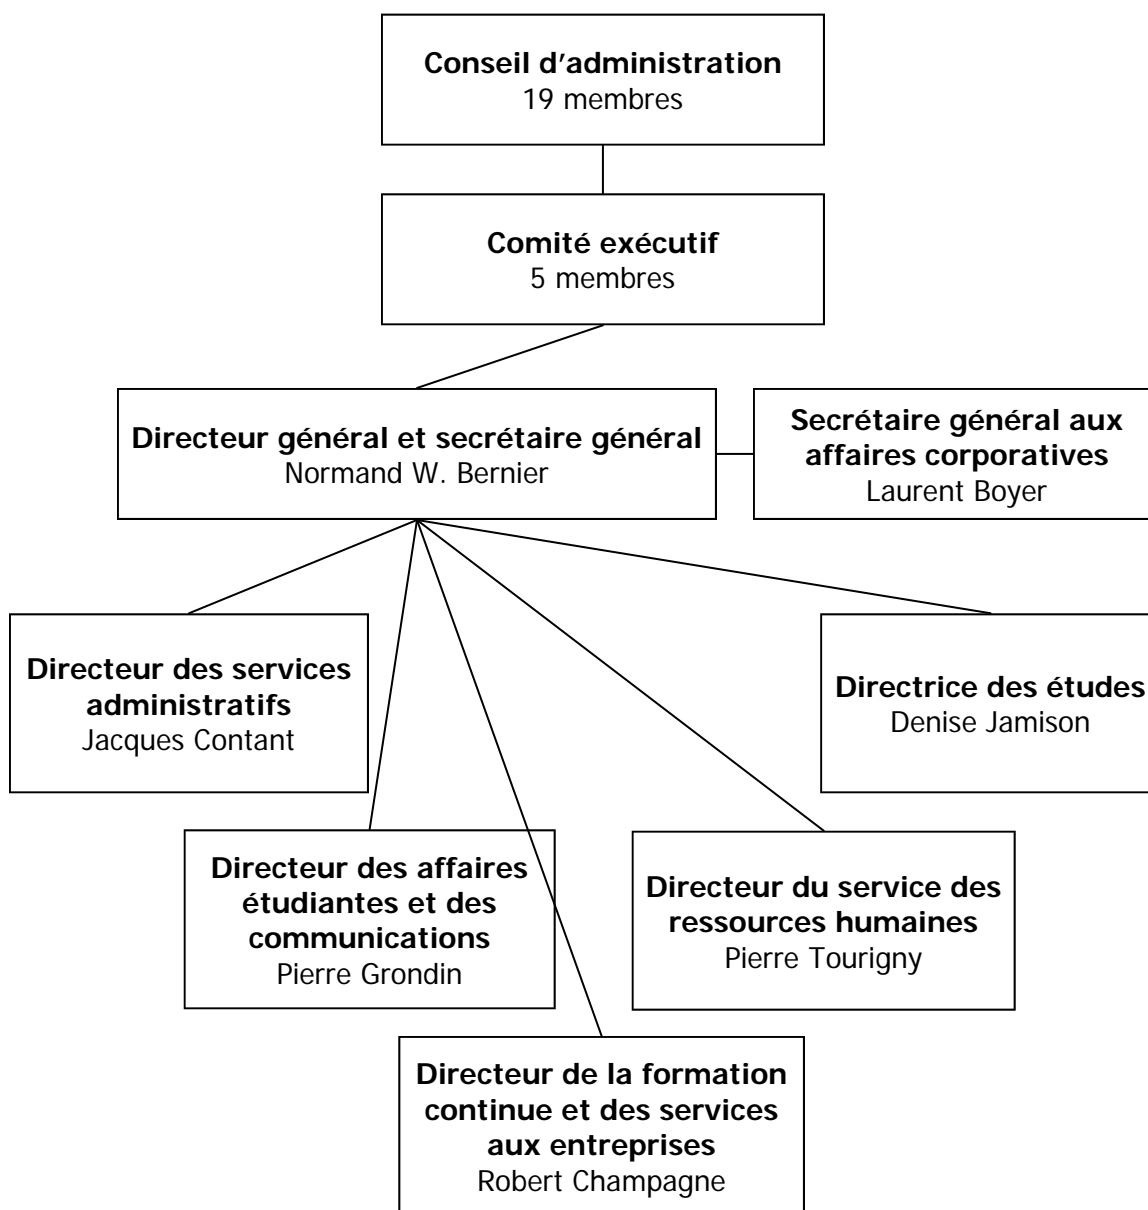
Conseil d'administration
19 membres

Comité exécutif
5 membres

Directeur général et secrétaire général
Normand W. Bernier

Secrétaire général aux affaires corporatives
Laurent Boyer

Directeur des services administratifs
Jacques Contant

Directrice des études
Denise Jamison

Directeur des affaires étudiantes et des communications
Pierre Grondin

Directeur du service des ressources humaines
Pierre Tourigny

Directeur de la formation continue et des services aux entreprises
Robert Champagne